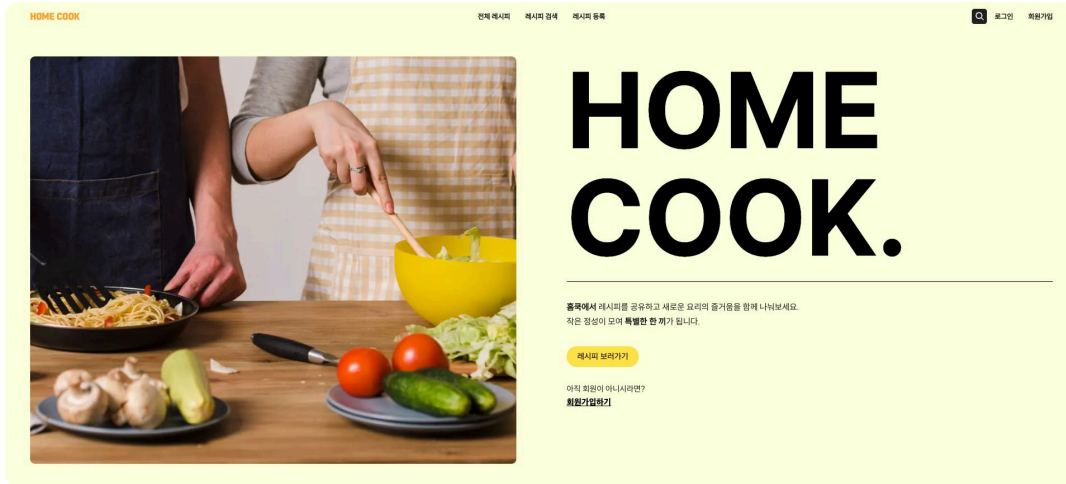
HOME COOK

전체 레시피 레시피 검색 레시피 등록

로그인 회원가입

HOME COOK.

홈쿡에서 레시피를 공유하고 새로운 요리의 즐거움을 함께 나눠보세요.
작은 정성이 모여 특별한 한 끼가 됩니다.

레시피 보러가기

아직 회원이 아니시라면?
회원가입하기